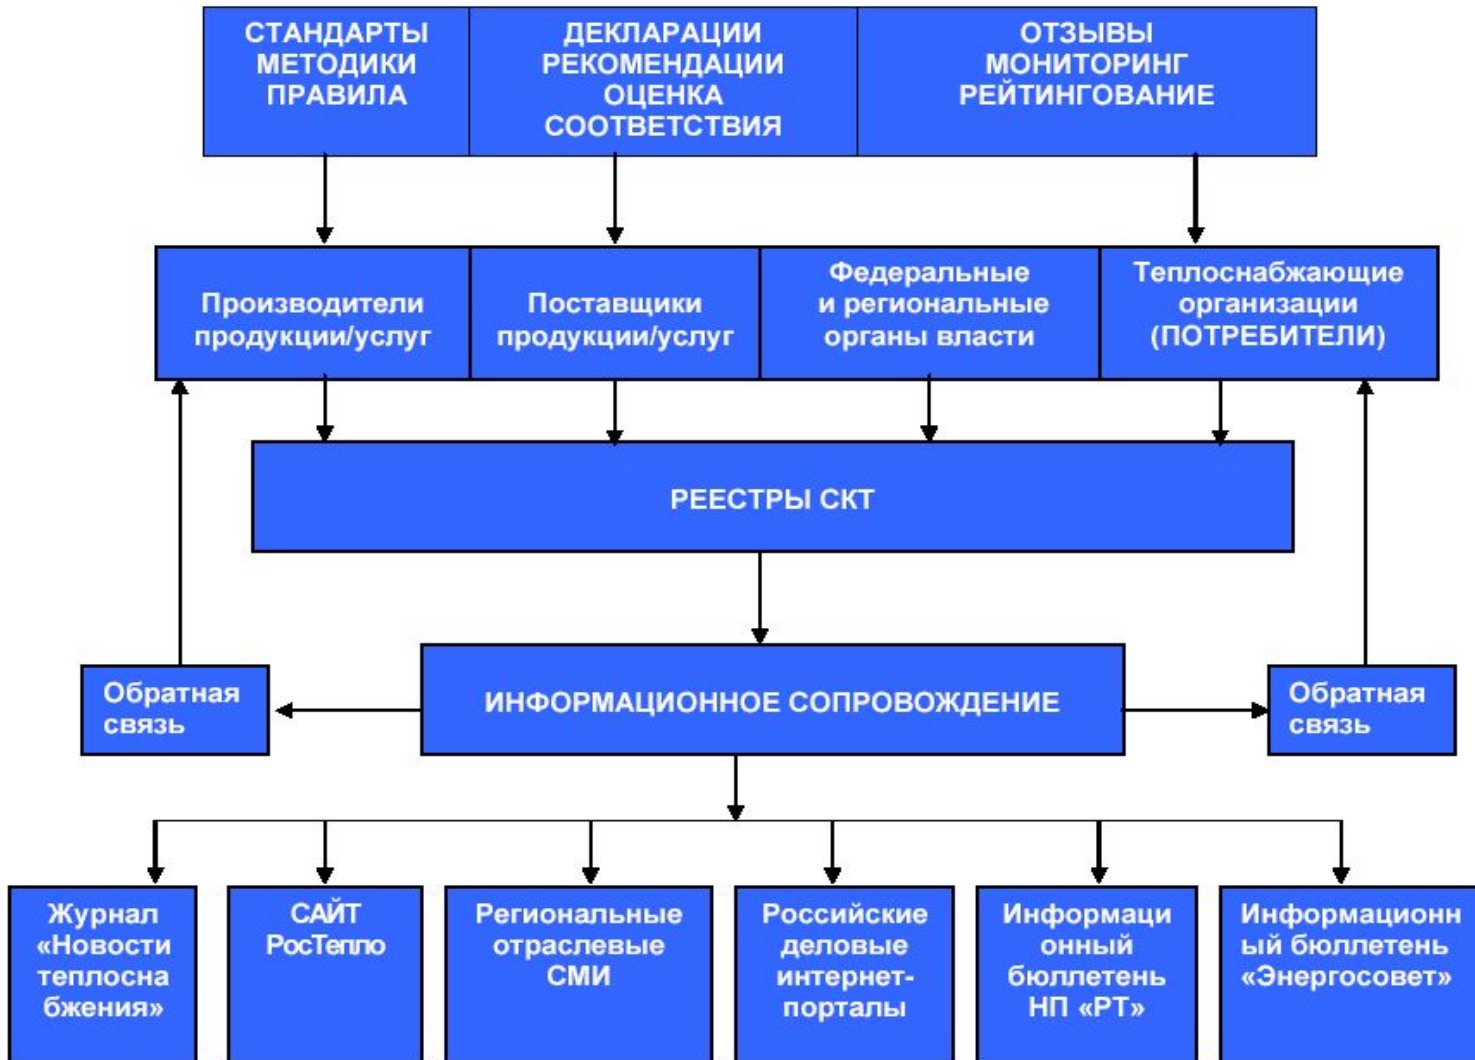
СТАНДАРТЫ МЕТОДИКИ ПРАВИЛА

ДЕКЛАРАЦИИ РЕКОМЕНДАЦИИ ОЦЕНКА СООТВЕТСТВИЯ

ОТЗЫВЫ МОНИТОРИНГ РЕЙТИНГОВАНИЕ

Производители продукции/услуг

Поставщики продукции/услуг

Федеральные и региональные органы власти

Теплоснабжающие организации (ПОТРЕБИТЕЛИ)

РЕЕСТРЫ СКТ

Обратная связь

ИНФОРМАЦИОННОЕ СОПРОВОЖДЕНИЕ

Обратная связь

Журнал «Новости теплоснабжения»

САЙТ РосТепло

Региональные отраслевые СМИ

Российские деловые интернет-порталы

Информационный бюллетень НП «РТ»

Информационный бюллетень «Энергосовет»